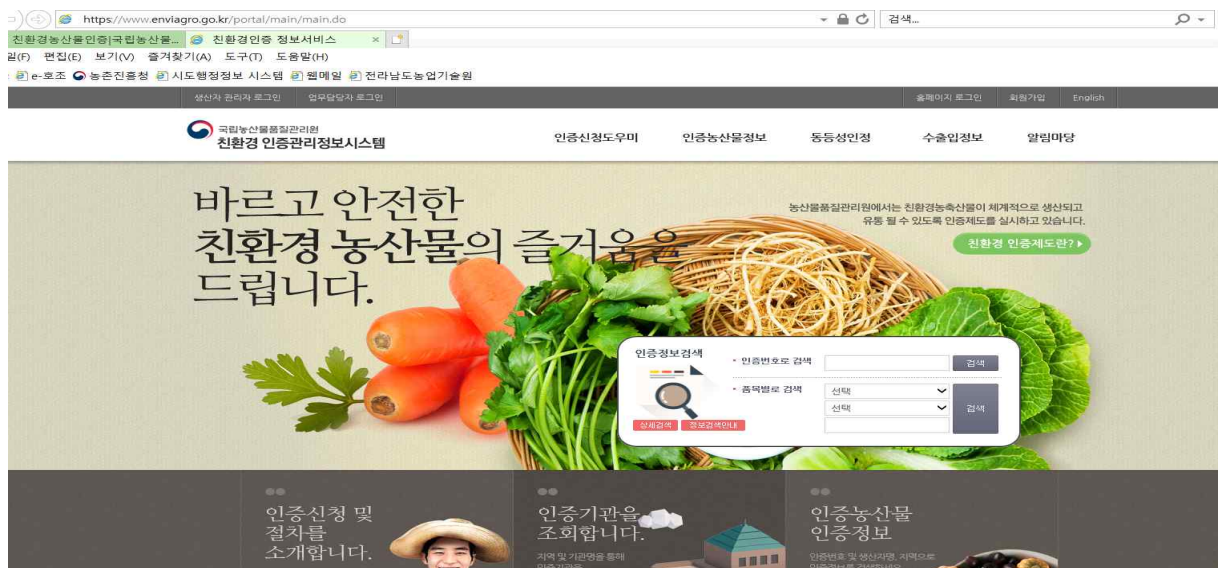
https://www.enviagro.go.kr/portal/main/main.do

검색...

친환경농산물인증|국립농산물... 친환경인증 정보서비스 ×

일(F) 편집(E) 보기(V) 즐겨찾기(A) 도구(T) 도움말(H)

e-호조 농촌진흥청 시도행정정보 시스템 웹메일 전라남도농업기술원

생산자 관리자 로그인 업무담당자 로그인 홈페이지 로그인 회원가입 English

국립농산물품질관리원
친환경 인증관리정보시스템

인증신청도우미 인증농산물정보 동등성인정 수출입정보 알림마당

바르고 안전한
친환경 농산물의 즐거움을
드립니다.

농산물품질관리원에서는 친환경농축산물이 체계적으로 생산되고 유통 될 수 있도록 인증제도를 실시하고 있습니다.

친환경 인증제도란?

인증정보검색

• 인증번호로 검색 검색

• 품목별로 검색 선택 선택 검색

상세검색 정보검색안내

인증신청 및 절차를 소개합니다.

인증기관을 조회합니다.
지역 및 기관명을 통해 인증기관을

인증농산물 인증정보
인증번호 및 생산자명, 지역으로 인증정보를 검색합니다